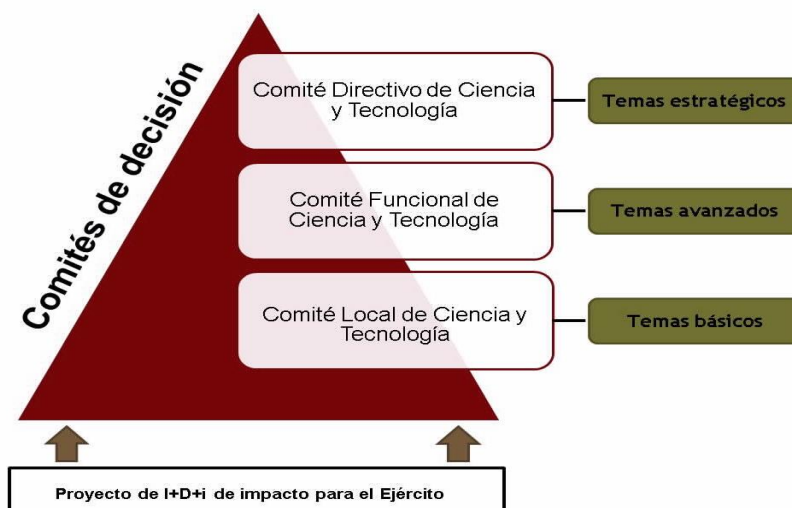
Comités de decisión

Comité Directivo de Ciencia y Tecnología

Temas estratégicos

Comité Funcional de Ciencia y Tecnología

Temas avanzados

Comité Local de Ciencia y Tecnología

Temas básicos

Proyecto de I+D+i de impacto para el Ejército